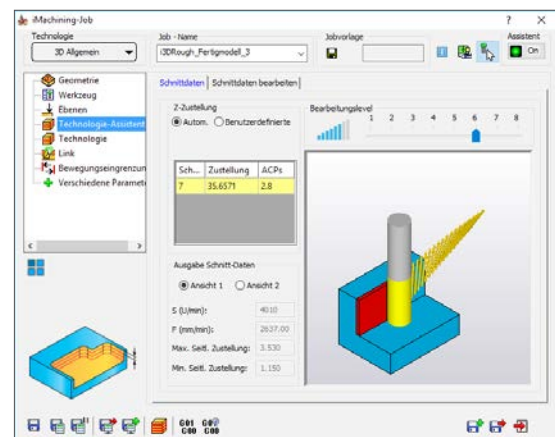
iMachining-Job

? ✕

Technologie
3D Allgemein

Job - Name
i3DRough_Fertigmodell_3

Jobvorlage

Assistent
On

Geometrie
Werkzeug
Ebenen
Technologie-Assistent
Technologie
Link
Bewegungseingrenzun
Verschiedene Paramete

Schnittdaten | Schnittdaten bearbeiten

Z-Zustellung
Autom. Benutzerdefinierte

Bearbeitungslevel
1 2 3 4 5 6 7 8

| Sch... | Zustellung | ACPs |
|---|---|---|
| 7 | 35.6571 | 2.8 |

Ausgabe Schnitt-Daten
Ansicht 1 Ansicht 2

S (U/min): 4010
F (mm/min): 2637.00
Max. Seitl. Zustellung: 3.530
Min. Seitl. Zustellung: 1.150

G01 G00
G01 G00